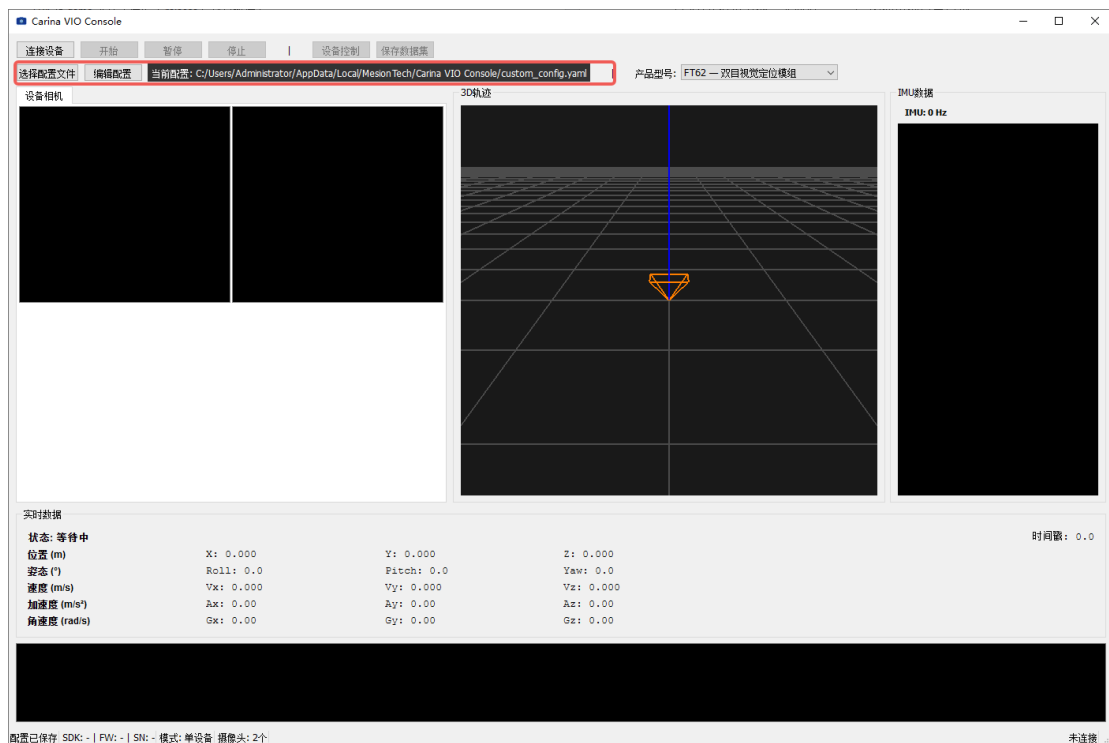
Carina VIO Console

连接设备 开始 暂停 停止 | 设备控制 保存数据集

选择配置文件 编辑配置 当前配置: C:/Users/Administrator/AppData/Local/MesionTech/Carina VIO Console/custom_config.yaml

产品型号: FT62 — 双目视觉定位模组

设备相机

3D轨迹

IMU数据

IMU: 0 Hz

实时数据

状态: 等待中

时间戳: 0.0

| | | | |
|---|---|---|---|
| 位置 (m) | X: 0.000 | Y: 0.000 | Z: 0.000 |
| 姿态 (°) | Roll: 0.0 | Pitch: 0.0 | Yaw: 0.0 |
| 速度 (m/s) | Vx: 0.000 | Vy: 0.000 | Vz: 0.000 |
| 加速度 (m/s²) | Ax: 0.00 | Ay: 0.00 | Az: 0.00 |
| 角速度 (rad/s) | Gx: 0.00 | Gy: 0.00 | Gz: 0.00 |

配置已保存 SDK: - | FW: - | SN: - 模式: 单设备 摄像头: 2个

未连接